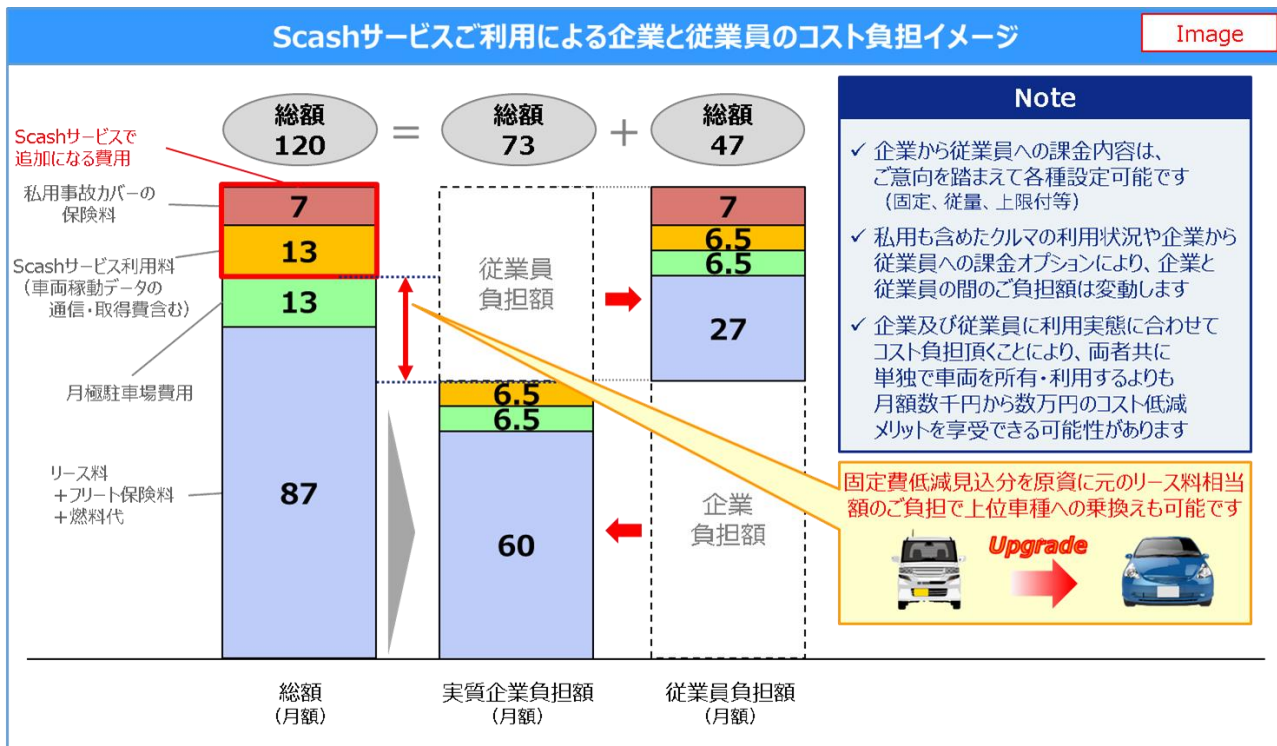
Scashサービスご利用による企業と従業員のコスト負担イメージ

Image

総額 120 = 総額 73 + 総額 47

Scashサービスで追加になる費用

私用事故カバーの保険料

Scashサービス利用料（車両稼動データの通信・取得費含む）

月極駐車場費用

リース料 ＋フリート保険料 ＋燃料代

7
13
13
87

従業員負担額

6.5
6.5
60

企業負担額

7
6.5
6.5
27

総額（月額）

実質企業負担額（月額）

従業員負担額（月額）

Note

✓ 企業から従業員への課金内容は、ご意向を踏まえて各種設定可能です（固定、従量、上限付等）

✓ 私用も含めたクルマの利用状況や企業から従業員への課金オプションにより、企業と従業員の間のご負担額は変動します

✓ 企業及び従業員に利用実態に合わせてコスト負担頂くことにより、両者共に単独で車両を所有・利用するよりも月額数千円から数万円のコスト低減メリットを享受できる可能性があります

固定費低減見込分を原資に元のリース料相当額のご負担で上位車種への乗換えも可能です

Upgrade